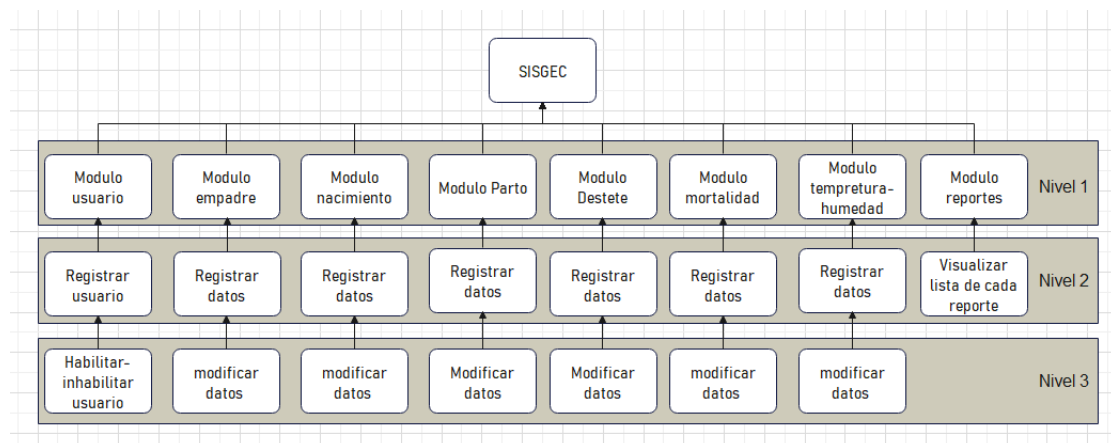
SISGEC

Modulo usuario
Modulo empadre
Modulo nacimiento
Modulo Parto
Modulo Destete
Modulo mortalidad
Modulo tempretura-humedad
Modulo reportes
Nivel 1

Registrar usuario
Registrar datos
Registrar datos
Registrar datos
Registrar datos
Registrar datos
Registrar datos
Visualizar lista de cada reporte
Nivel 2

Habilitar-inhabilitar usuario
modificar datos
modificar datos
Modificar datos
Modificar datos
modificar datos
modificar datos
Nivel 3